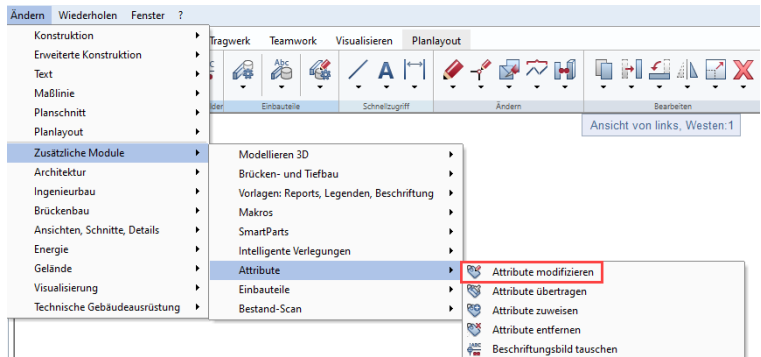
Ändern Wiederholen Fenster ?

Konstruktion
Erweiterte Konstruktion
Text
Maßlinie
Planschnitt
Planlayout
Zusätzliche Module
Architektur
Ingenieurbau
Brückenbau
Ansichten, Schnitte, Details
Energie
Gelände
Visualisierung
Technische Gebäudeausrüstung

Tragwerk Teamwork Visualisieren Planlayout

Einbauteile Schnellzugriff Ändern Bearbeiten

Ansicht von links, Westen:1

Modellieren 3D
Brücken- und Tiefbau
Vorlagen: Reports, Legenden, Beschriftung
Makros
SmartParts
Intelligente Verlegungen
Attribute
Einbauteile
Bestand-Scan

Attribute modifizieren
Attribute übertragen
Attribute zuweisen
Attribute entfernen
Beschriftungsbild tauschen